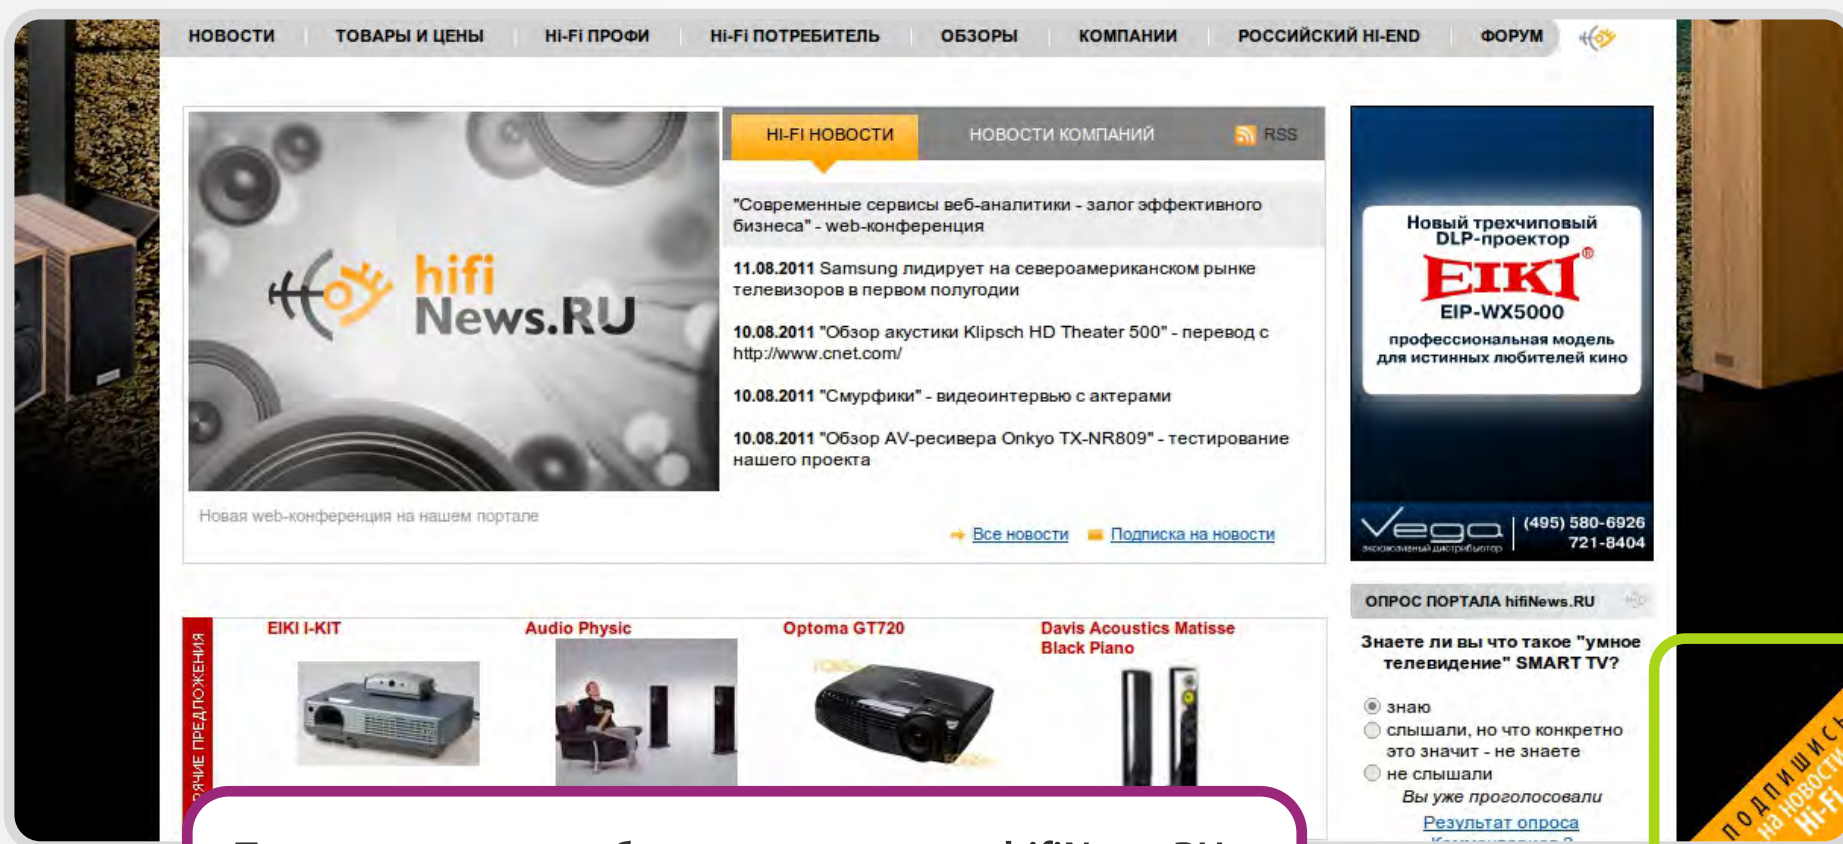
НОВОСТИ | ТОВАРЫ И ЦЕНЫ | HI-FI ПРОФИ | HI-FI ПОТРЕБИТЕЛЬ | ОБЗОРЫ | КОМПАНИИ | РОССИЙСКИЙ HI-END | ФОРУМ

hifi News.RU

Новая web-конференция на нашем портале

HI-FI НОВОСТИ | НОВОСТИ КОМПАНИЙ | RSS

"Современные сервисы веб-аналитики - залог эффективного бизнеса" - web-конференция

11.08.2011 Samsung лидирует на североамериканском рынке телевизоров в первом полугодии

10.08.2011 "Обзор акустики Klipsch HD Theater 500" - перевод с http://www.cnet.com/

10.08.2011 "Смурфики" - видеоинтервью с актерами

10.08.2011 "Обзор AV-ресивера Onkyo TX-NR809" - тестирование нашего проекта

Все новости | Подписка на новости

Новый трехчиповый DLP-проектор

EIKI®

EIP-WX5000

профессиональная модель для истинных любителей кино

Vega эксклюзивный дистрибьютор (495) 580-6926 721-8404

ОПРОС ПОРТАЛА hifiNews.RU

Знаете ли вы что такое "умное телевидение" SMART TV?

знаю

слышали, но что конкретно это значит - не знаете

не слышали

Вы уже проголосовали

Результат опроса

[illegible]ЯЧИЕ ПРЕДЛОЖЕНИЯ

EIKI I-KIT

Audio Physic

Optoma GT720

Davis Acoustics Matisse Black Piano

ПОДПИШИС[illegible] на новост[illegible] Hi-Fi